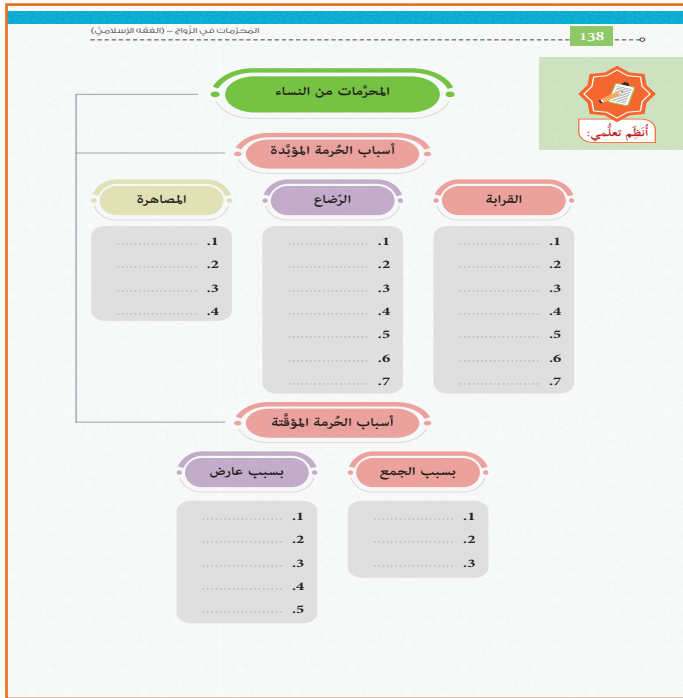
138

المحرّمات في الزواج – (الفقه الإسلاميّ)

أُنظِّم تعلّمي:

المحرّمات من النساء

أسباب الحُرمة المؤبّدة

القرابة

1. ............
2. ............
3. ............
4. ............
5. ............
6. ............
7. ............

الرّضاع

1. ............
2. ............
3. ............
4. ............
5. ............
6. ............
7. ............

المصاهرة

1. ............
2. ............
3. ............
4. ............

أسباب الحُرمة المؤقّتة

بسبب الجمع

1. ............
2. ............
3. ............

بسبب عارض

1. ............
2. ............
3. ............
4. ............
5. ............